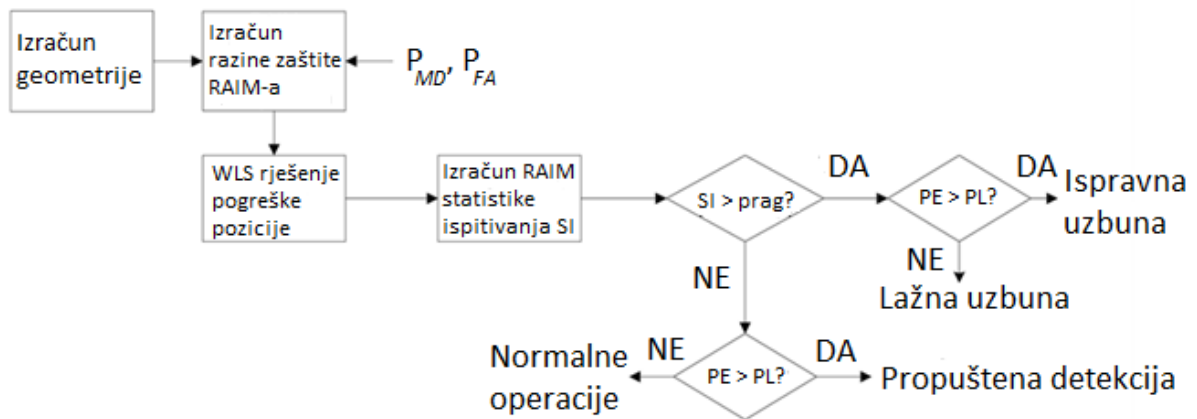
Izračun geometrije

Izračun razine zaštite RAIM-a

$P_{MD}$, $P_{FA}$

WLS rješenje pogreške pozicije

Izračun RAIM statistike ispitivanja SI

SI > prag?

DA

PE > PL?

DA

Ispravna uzbuna

NE

Lažna uzbuna

NE

Normalne operacije

NE

PE > PL?

DA

Propuštena detekcija